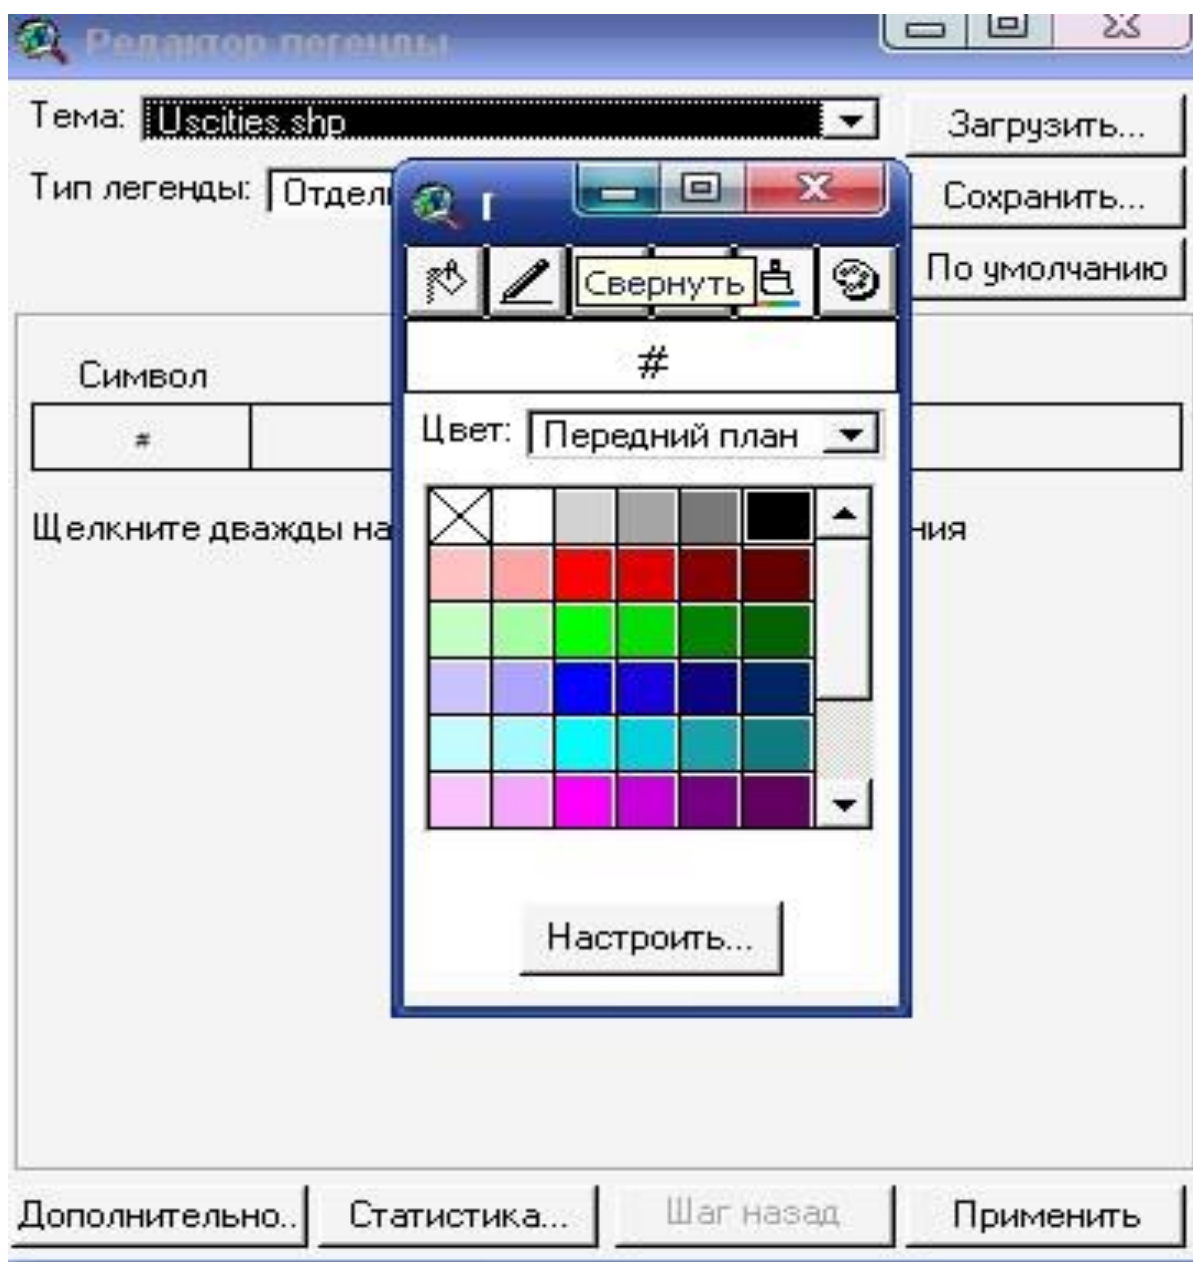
Редактор легенды

Тема: Uscities.shp

Загрузить...

Тип легенды: Отдел

Сохранить...

По умолчанию

Свернуть

#

Символ

#

Щелкните дважды на

ния

Цвет: Передний план

Настроить...

Дополнительно..

Статистика...

Шаг назад

Применить